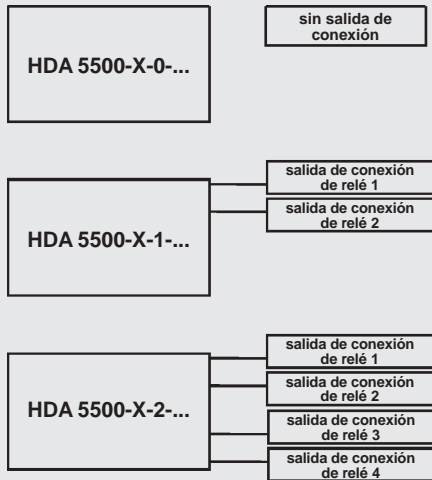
HDA 5500-X-0-...

sin salida de conexión

HDA 5500-X-1-...

salida de conexión de relé 1

salida de conexión de relé 2

HDA 5500-X-2-...

salida de conexión de relé 1

salida de conexión de relé 2

salida de conexión de relé 3

salida de conexión de relé 4